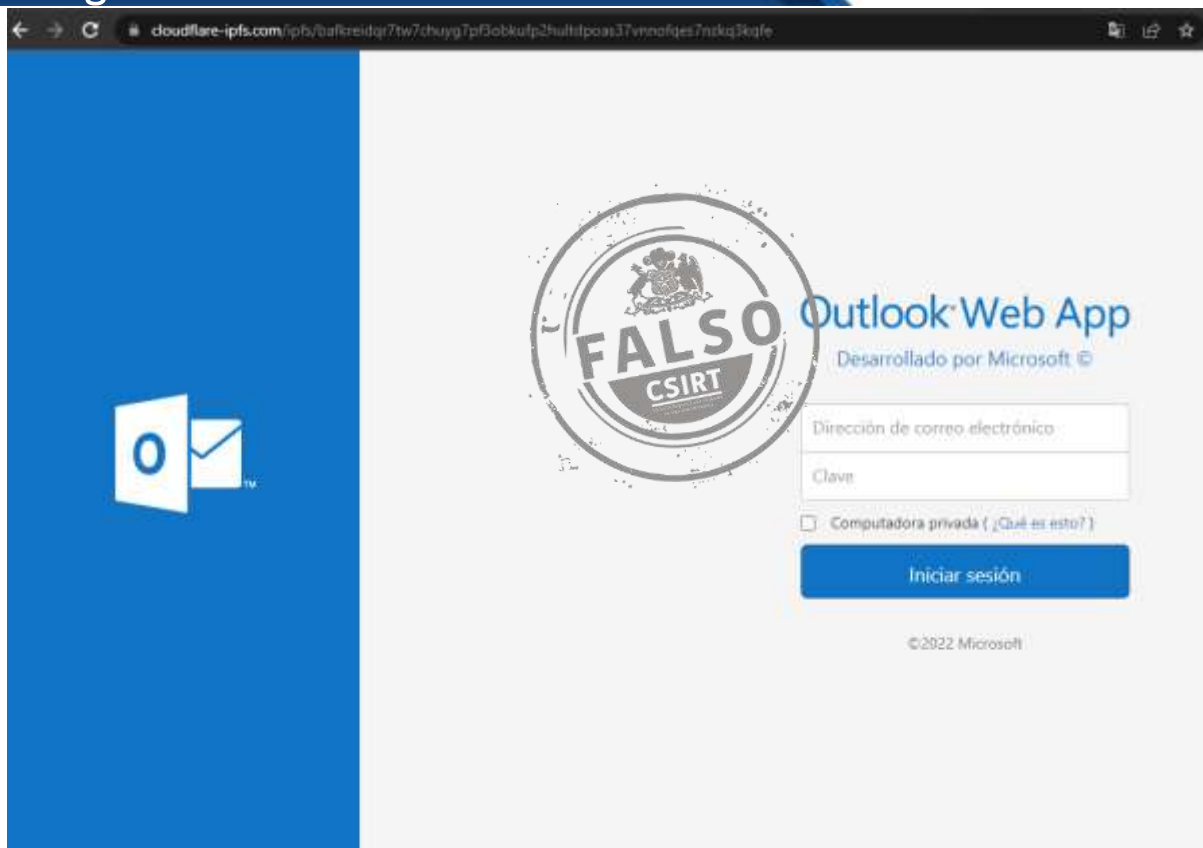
cloudflare-ipfs.com/ipfs/bafkreidqr7tw7chuyg7pf3obkufp2hultdpoas37vnnofqes7nzkq3kqfe

FALSO
CSIRT

O

Outlook Web App
Desarrollado por Microsoft ©

Dirección de correo electrónico
Clave

Computadora privada ( ¿Qué es esto? )

Iniciar sesión

©2022 Microsoft